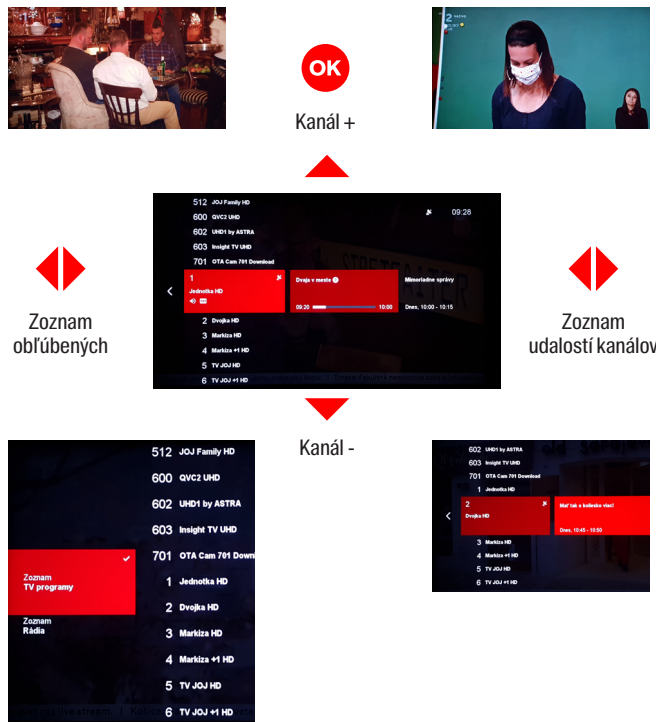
OK

Kanál +

512 JOJ Family HD
600 QVC2 UHD
602 UHD1 by ASTRA
603 Insight TV UHD
701 OTA Cam 701 Download

09:28

1
Jednotka HD

Dvaja v meste
09:20 10:00

Mimoriadne správy
Dnes, 10:00 - 10:15

2 Dvojka HD
3 Markíza HD
4 Markíza +1 HD
5 TV JOJ HD
6 TV JOJ +1 HD

Zoznam obľúbených

Zoznam udalostí kanálov

Kanál -

512 JOJ Family HD
600 QVC2 UHD
602 UHD1 by ASTRA
603 Insight TV UHD
701 OTA Cam 701 Down
1 Jednotka HD
2 Dvojka HD
3 Markíza HD
4 Markíza +1 HD
5 TV JOJ HD
6 TV JOJ +1 HD

Zoznam TV programy

Zoznam Rádia

602 UHD1 by ASTRA
603 Insight TV UHD
701 OTA Cam 701 Download
1 Jednotka HD

2
Dvojka HD

Mať tak o koliesko viac!
Dnes, 10:45 - 10:50

3 Markíza HD
4 Markíza +1 HD
5 TV JOJ HD
6 TV JOJ +1 HD